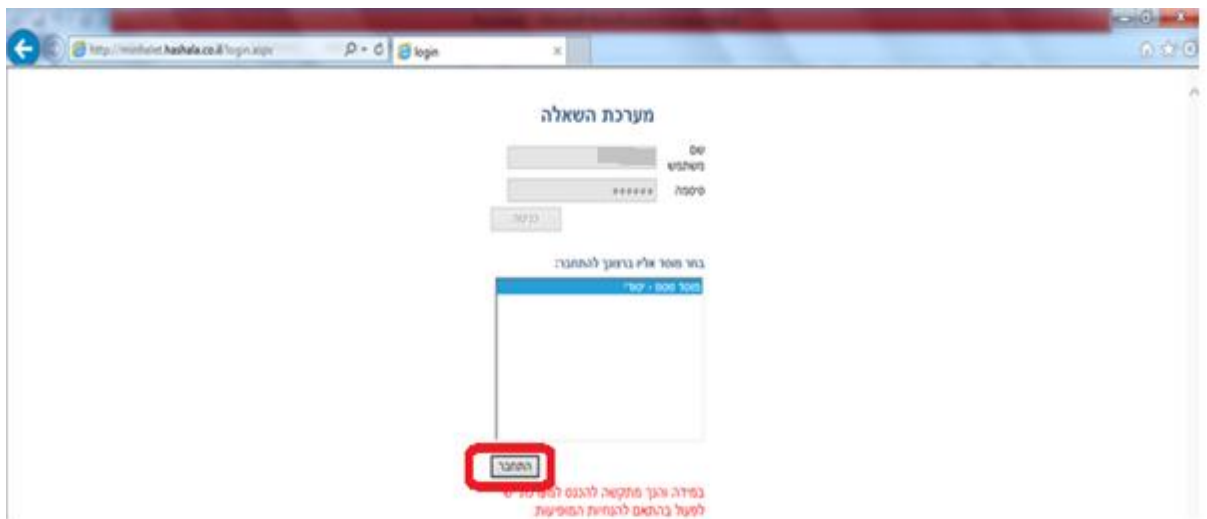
http://minhelet.hashala.co.il/login.aspx
login

מערכת השאלה

שם משתמש

סיסמה ••••••

כניסה

בחר מוסד אליו ברצונך להתחבר:

מוסד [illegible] - יסודי

התחבר

במידה והנך מתקשה להכנס למערכת יש לפעול בהתאם להנחיות המופיעות